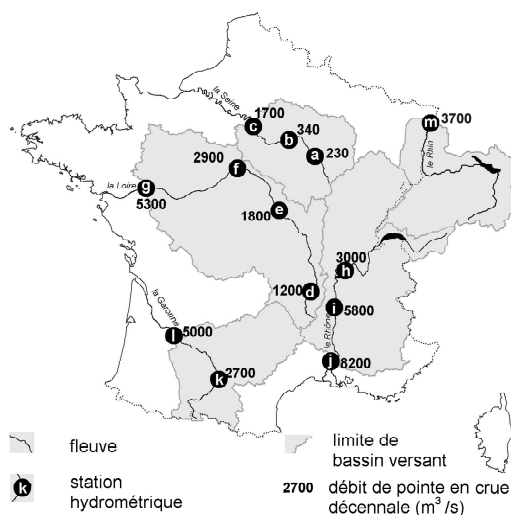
la Seine
c 1700
b 340
a 230
m 3700
le Rhin
2900
f
la Loire
g
5300
1800
e
3000
h
1200
d
i 5800
la Garonne
le Rhône
l 5000
j 8200
k 2700

fleuve

limite de bassin versant

k station hydrométrique

2700 débit de pointe en crue décennale (m$^3$/s)